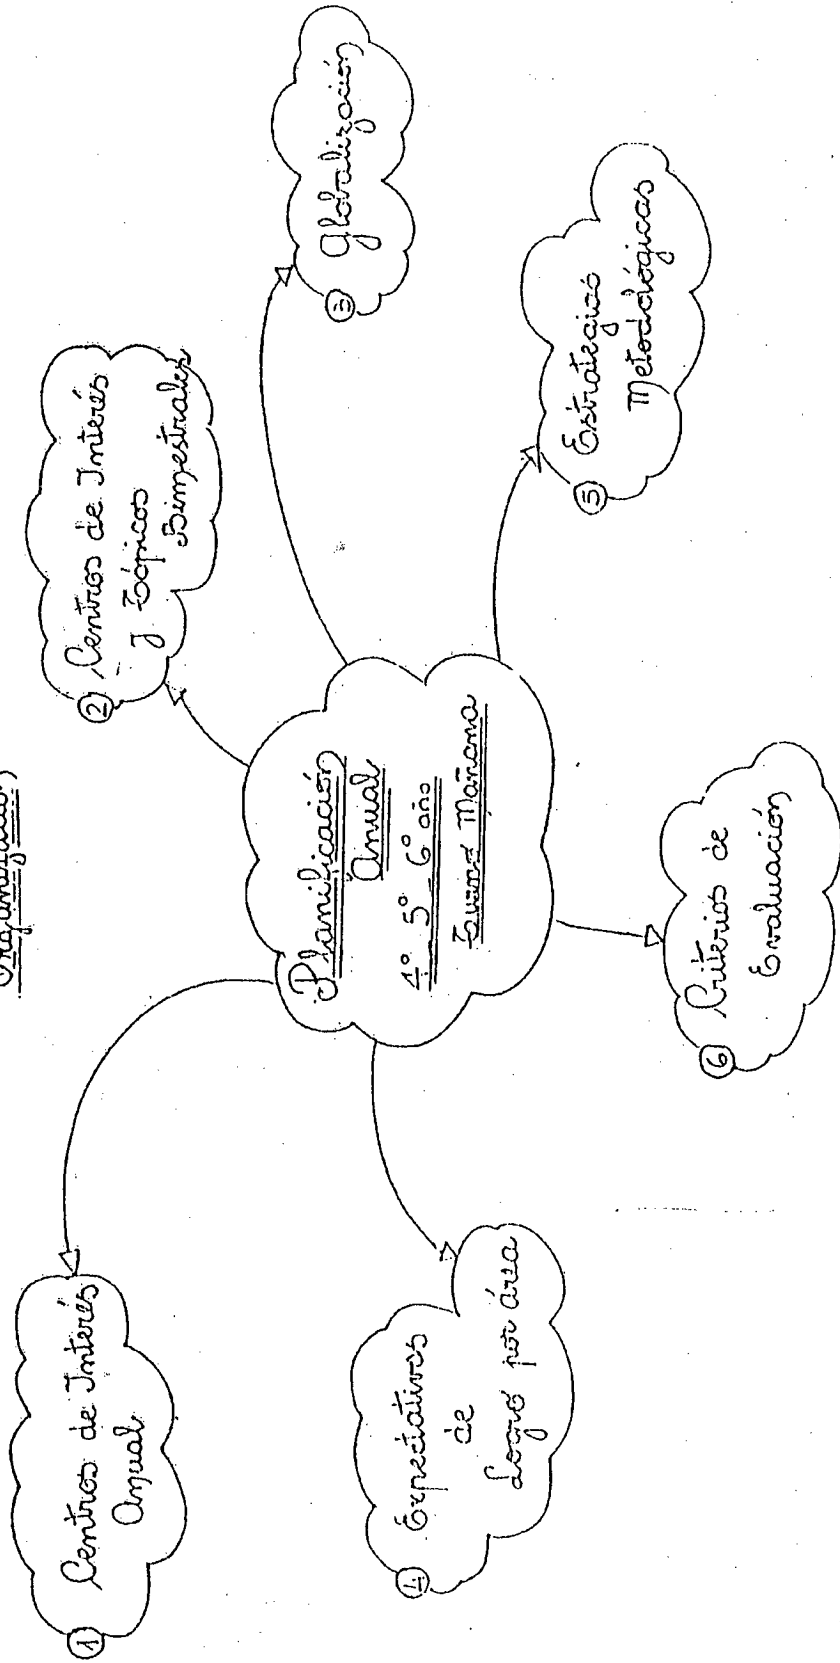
Organizador

Planificación Anual
4° 5° 6° año
Turno Mañana

① Centros de Interés Anual

② Centros de Interés y Tópicos Bimestrales

③ Globalización

④ Expectativas de Logro por área

⑤ Estrategias Metodológicas

⑥ Criterios de Evaluación